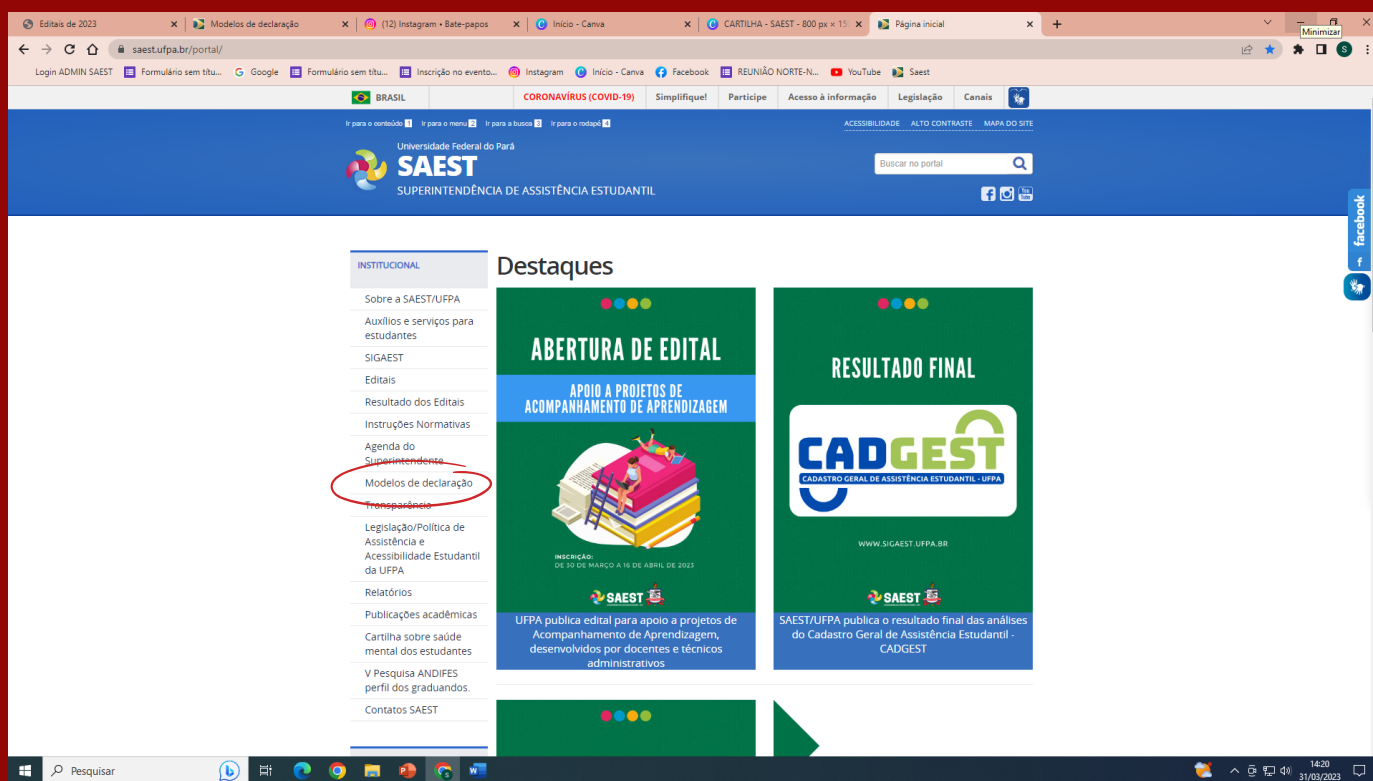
Editais de 2023 | Modelos de declaração | (12) Instagram • Bate-papos | Início - Canva | CARTILHA - SAEST - 800 px × 15 | Página inicial | +

Minimizar

saest.ufpa.br/portal/

Login ADMIN SAEST | Formulário sem títu... | Google | Formulário sem títu... | Inscrição no evento... | Instagram | Início - Canva | Facebook | REUNIÃO NORTE-N... | YouTube | Saest

BRASIL | CORONAVÍRUS (COVID-19) | Simplifique! | Participe | Acesso à informação | Legislação | Canais

Ir para o conteúdo 1 | Ir para o menu 2 | Ir para a busca 3 | Ir para o rodapé 4

ACESSIBILIDADE | ALTO CONTRASTE | MAPA DO SITE

Universidade Federal do Pará
SAEST
SUPERINTENDÊNCIA DE ASSISTÊNCIA ESTUDANTIL

Buscar no portal

facebook

INSTITUCIONAL

Sobre a SAEST/UFPA
Auxílios e serviços para estudantes
SIGAEST
Editais
Resultado dos Editais
Instruções Normativas
Agenda do Superintendente
Modelos de declaração
Transparência
Legislação/Política de Assistência e Acessibilidade Estudantil da UFPA
Relatórios
Publicações acadêmicas
Cartilha sobre saúde mental dos estudantes
V Pesquisa ANDIFES perfil dos graduandos.
Contatos SAEST

Destaques

ABERTURA DE EDITAL
APOIO A PROJETOS DE ACOMPANHAMENTO DE APRENDIZAGEM
INSCRIÇÃO:
DE 30 DE MARÇO A 16 DE ABRIL DE 2023
SAEST

UFPA publica edital para apoio a projetos de Acompanhamento de Aprendizagem, desenvolvidos por docentes e técnicos administrativos

RESULTADO FINAL
CADGEST
CADASTRO GERAL DE ASSISTÊNCIA ESTUDANTIL - UFPA
WWW.SIGAEST.UFPA.BR
SAEST

SAEST/UFPA publica o resultado final das análises do Cadastro Geral de Assistência Estudantil - CADGEST

Pesquisar

14:20
31/03/2023